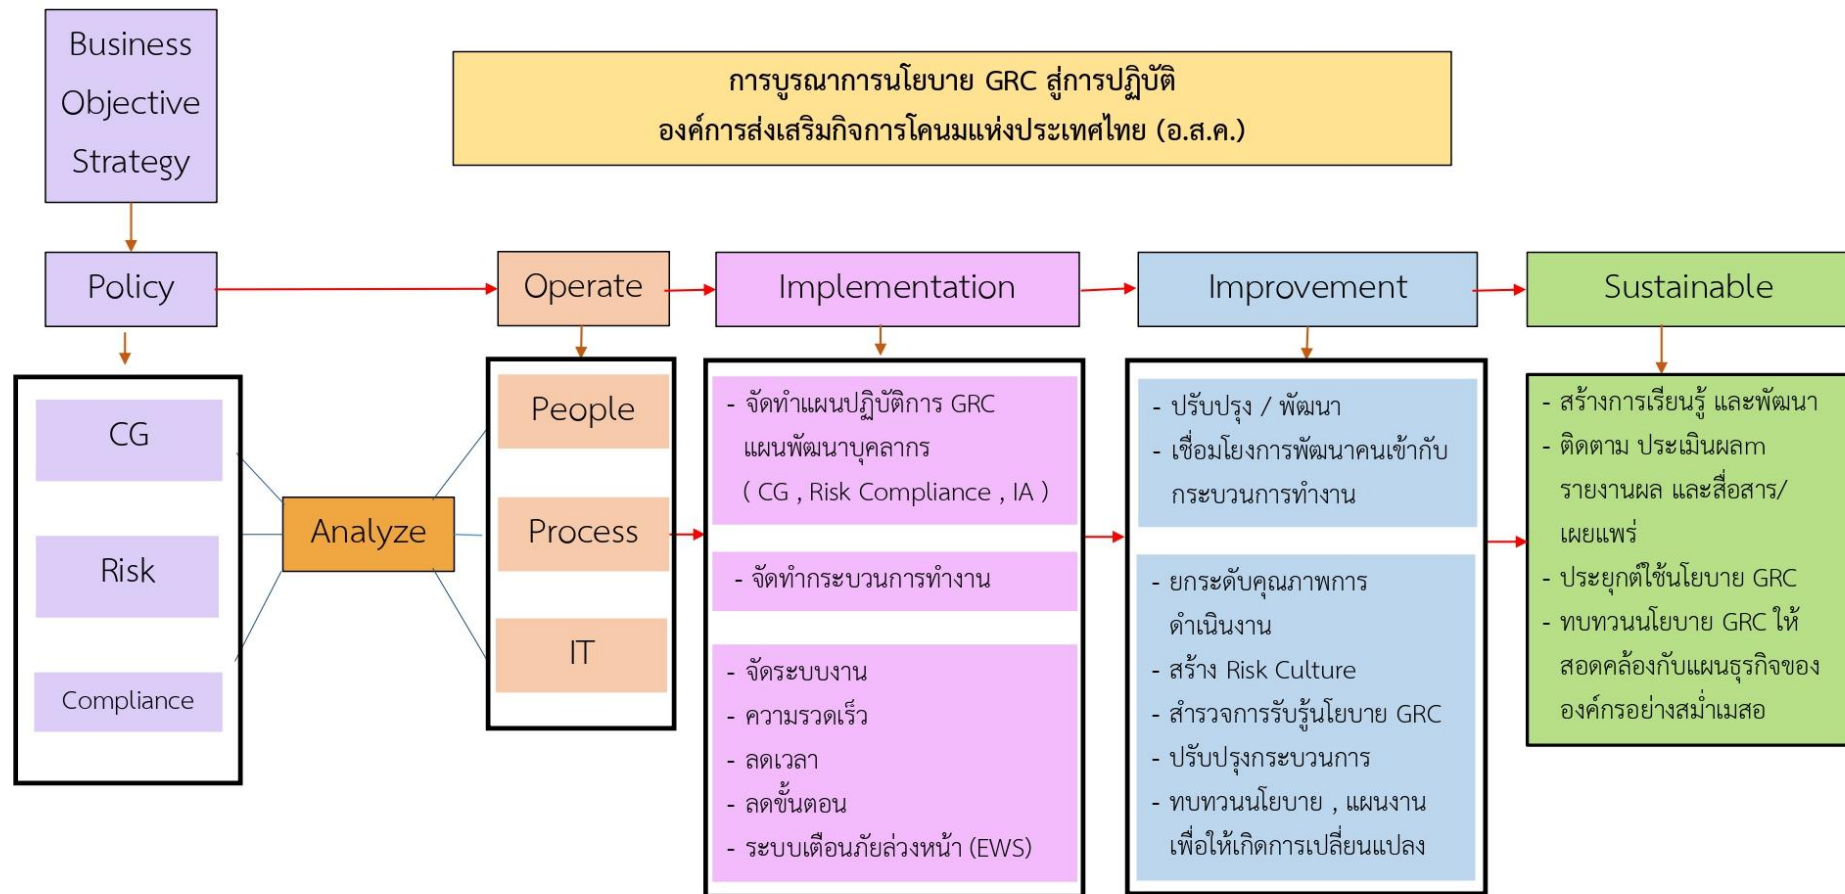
Business Objective Strategy

การบูรณาการนโยบาย GRC สู่การปฏิบัติ
องค์การส่งเสริมกิจการโคนมแห่งประเทศไทย (อ.ส.ค.)

Policy

Operate

Implementation

Improvement

Sustainable

CG

Risk

Compliance

Analyze

People

Process

IT

- จัดทำแผนปฏิบัติการ GRC แผนพัฒนาบุคลากร ( CG , Risk Compliance , IA )

- จัดทำกระบวนการทำงาน

- จัดระบบงาน
- ความรวดเร็ว
- ลดเวลา
- ลดขั้นตอน
- ระบบเตือนภัยล่วงหน้า (EWS)

- ปรับปรุง / พัฒนา
- เชื่อมโยงการพัฒนาคนเข้ากับกระบวนการทำงาน

- ยกระดับคุณภาพการดำเนินงาน
- สร้าง Risk Culture
- สำรวจการรับรู้นโยบาย GRC
- ปรับปรุงกระบวนการ
- ทบทวนนโยบาย , แผนงาน เพื่อให้เกิดการเปลี่ยนแปลง

- สร้างการเรียนรู้ และพัฒนา
- ติดตาม ประเมินผลม รายงานผล และสื่อสาร/เผยแพร่
- ประยุกต์ใช้นโยบาย GRC
- ทบทวนนโยบาย GRC ให้สอดคล้องกับแผนธุรกิจขององค์กรอย่างสม่ำเมสอ